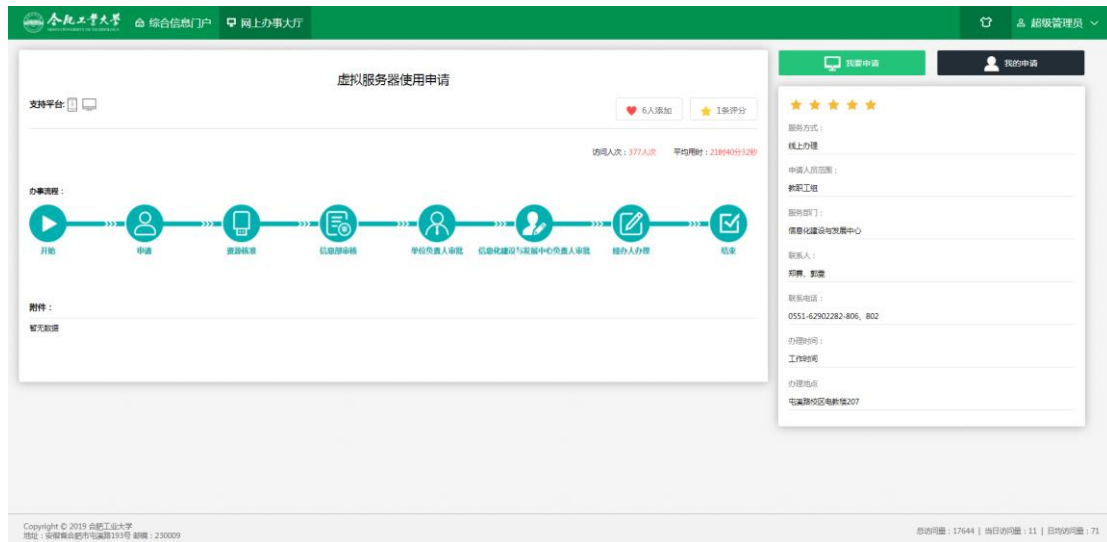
合肥工业大学 综合信息门户 网上办事大厅 超级管理员

虚拟服务器使用申请

支持平台:

6人添加 1条评分

访问人次：377人次 平均用时：21时40分32秒

办事流程：

开始 申请 资源核查 信息部审核 单位负责人审批 信息化建设与发展中心负责人审批 经办人办理 结束

附件：

暂无数据

我要申请 我的申请

服务方式：
线上办理

申请人员范围：
教职工组

服务部门：
信息化建设与发展中心

联系人：
郑赛、郭雷

联系电话：
0551-62902282-806、802

办理时间：
工作时间

办理地点
屯溪路校区电教楼207

Copyright © 2019 合肥工业大学
地址：安徽省合肥市屯溪路193号 邮编：230009

总访问量：17644 | 当日访问量：11 | 日均访问量：71